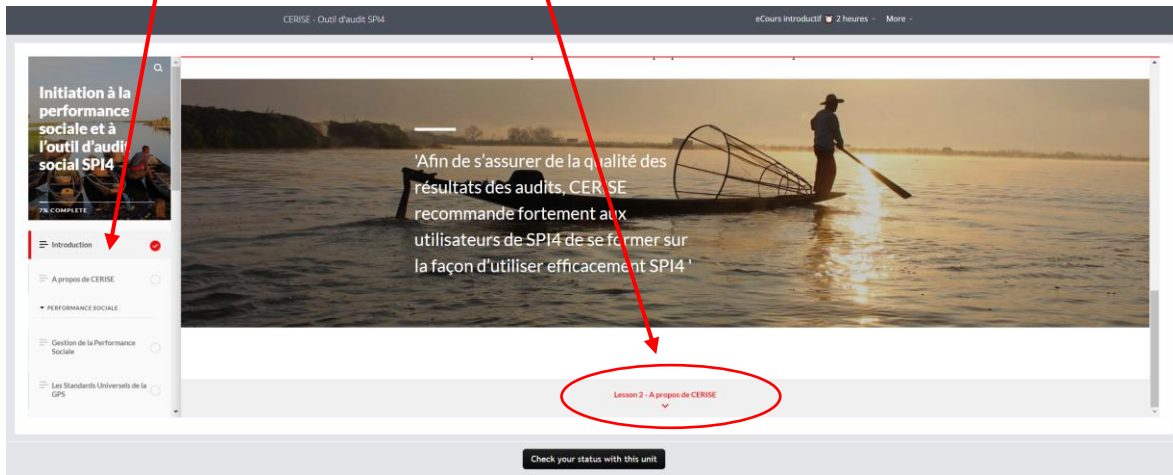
CERISE - Outil d'audit SPI4

eCours introductif 2 heures More

Initiation à la performance sociale et à l'outil d'audit social SPI4

7% COMPLETE

Introduction

A propos de CERISE

PERFORMANCE SOCIALE

Gestion de la Performance Sociale

Les Standards Universels de la GPS

'Afin de s'assurer de la qualité des résultats des audits, CERISE recommande fortement aux utilisateurs de SPI4 de se former sur la façon d'utiliser efficacement SPI4 '

Lesson 2 - A propos de CERISE

Check your status with this unit